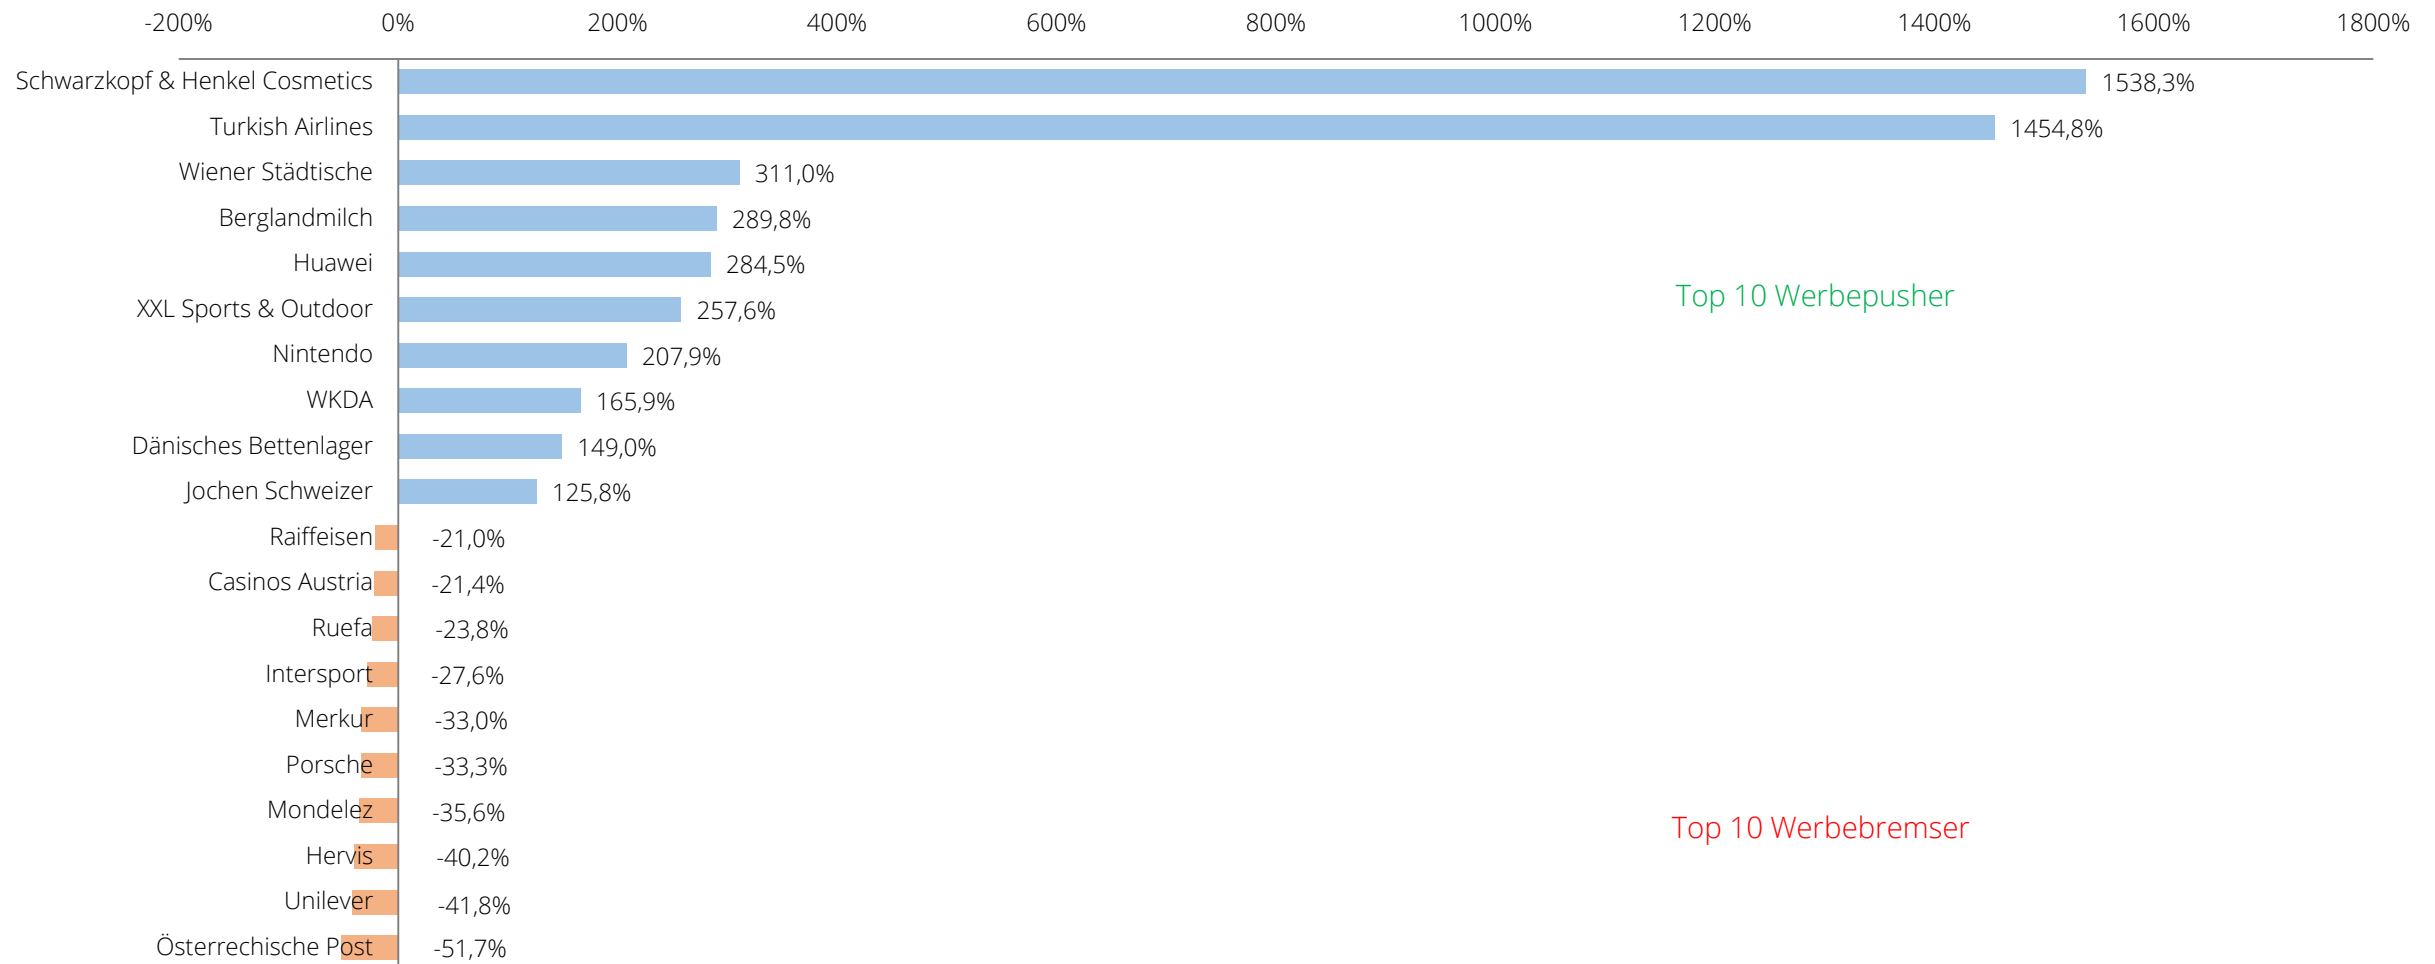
-200% 0% 200% 400% 600% 800% 1000% 1200% 1400% 1600% 1800%

Schwarzkopf & Henkel Cosmetics 1538,3%
Turkish Airlines 1454,8%
Wiener Städtische 311,0%
Berglandmilch 289,8%
Huawei 284,5%
XXL Sports & Outdoor 257,6%
Nintendo 207,9%
WKDA 165,9%
Dänisches Bettenlager 149,0%
Jochen Schweizer 125,8%
Raiffeisen -21,0%
Casinos Austria -21,4%
Ruefa -23,8%
Intersport -27,6%
Merkur -33,0%
Porsche -33,3%
Mondelez -35,6%
Hervis -40,2%
Unilever -41,8%
Österrechische Post -51,7%

Top 10 Werbepusher

Top 10 Werbebremser